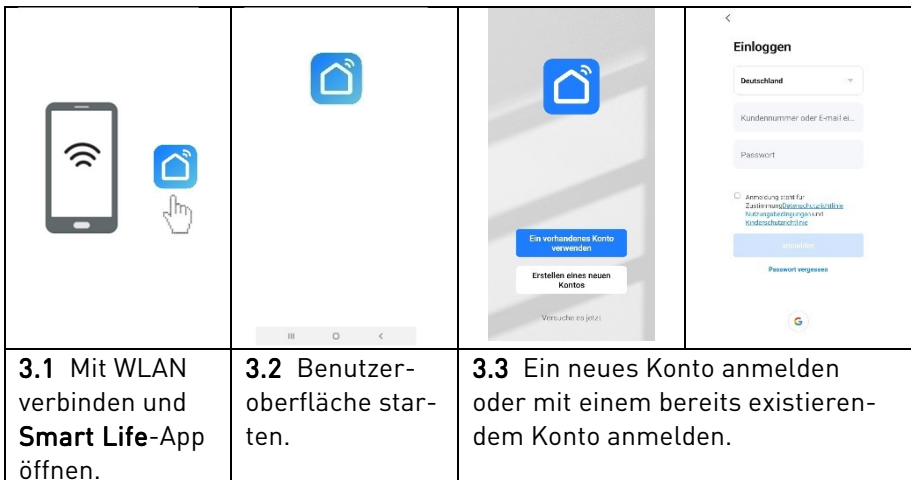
| | | | |
|---|---|---|---|
| | | Ein verhandenes Konto verwenden<br>Erstellen eines neuen Kontos<br>Versuche es jetzt | <<br>Einloggen<br>Deutschland<br>Kundennummer oder E-mail ei...<br>Passwort<br>Anmeldung stimt für Zustimmung Datenschutzrichtlinie Nutzungsbedingungen und Kinderschutzrichtlinie<br>anmelden<br>Passwort vergessen<br>G |
| **3.1** Mit WLAN verbinden und **Smart Life**-App öffnen. | **3.2** Benutzeroberfläche starten. | **3.3** Ein neues Konto anmelden oder mit einem bereits existierendem Konto anmelden. | |